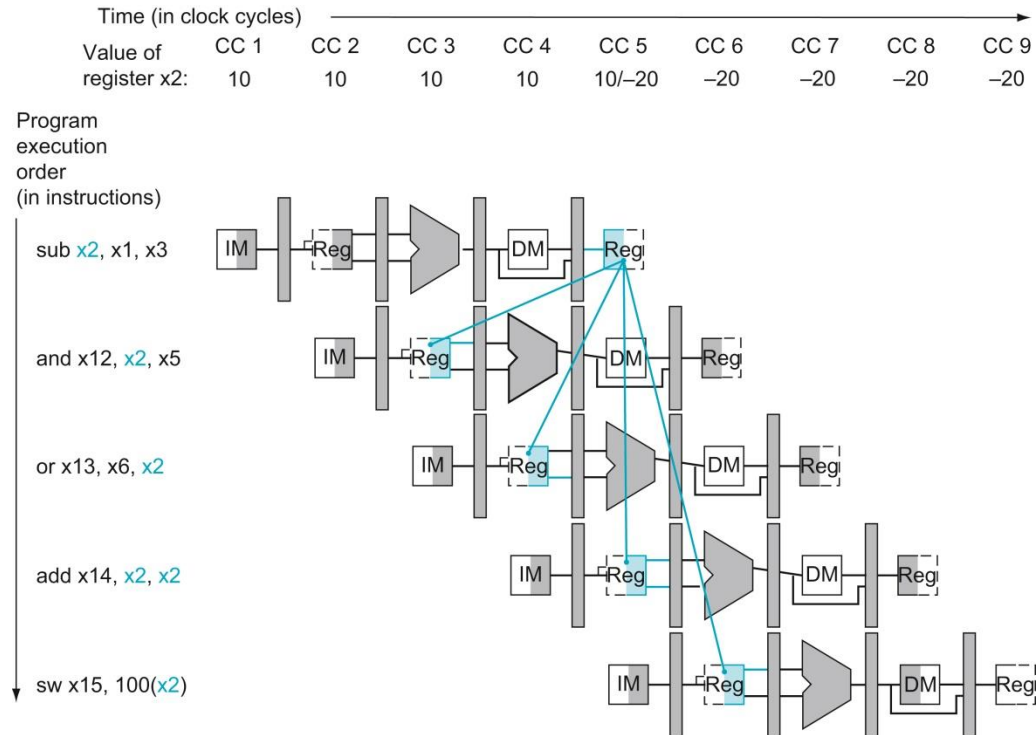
Time (in clock cycles)

| Value of register x2: | CC 1 | CC 2 | CC 3 | CC 4 | CC 5 | CC 6 | CC 7 | CC 8 | CC 9 |
|---|---|---|---|---|---|---|---|---|---|
| | 10 | 10 | 10 | 10 | 10/–20 | –20 | –20 | –20 | –20 |

Program execution order (in instructions)

sub x2, x1, x3
IM Reg DM Reg

and x12, x2, x5
IM Reg DM Reg

or x13, x6, x2
IM Reg DM Reg

add x14, x2, x2
IM Reg DM Reg

sw x15, 100(x2)
IM Reg DM Reg